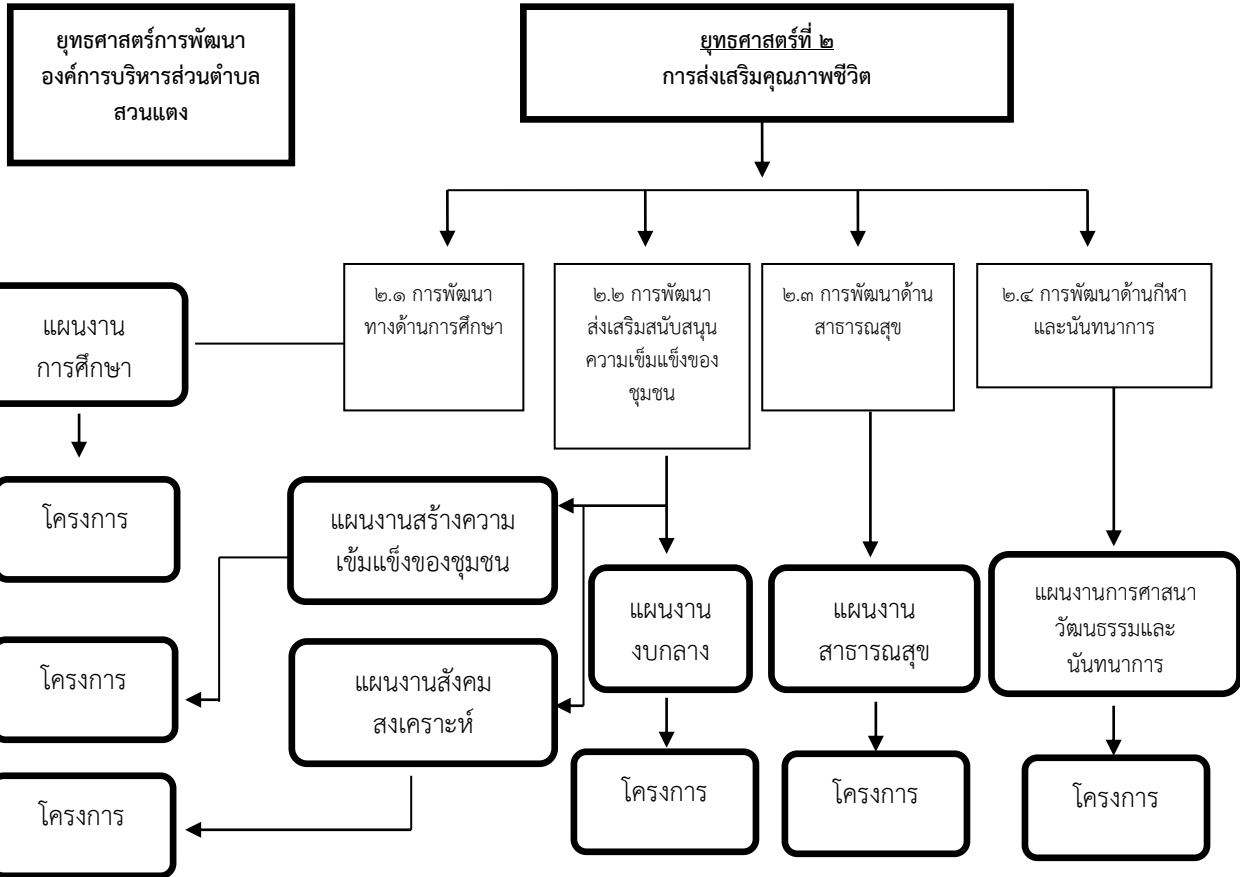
ยุทธศาสตร์การพัฒนา องค์การบริหารส่วนตำบลสวนแตง

ยุทธศาสตร์ที่ ๒
การส่งเสริมคุณภาพชีวิต

๒.๑ การพัฒนาทางด้านการศึกษา

๒.๒ การพัฒนาส่งเสริมสนับสนุนความเข็มแข็งของชุมชน

๒.๓ การพัฒนาด้านสาธารณสุข

๒.๔ การพัฒนาด้านกีฬาและนันทนาการ

แผนงาน การศึกษา

โครงการ

แผนงานสร้างความเข้มแข็งของชุมชน

โครงการ

แผนงานสังคมสงเคราะห์

โครงการ

แผนงาน งบกลาง

โครงการ

แผนงาน สาธารณสุข

โครงการ

แผนงานการศาสนา วัฒนธรรมและนันทนาการ

โครงการ